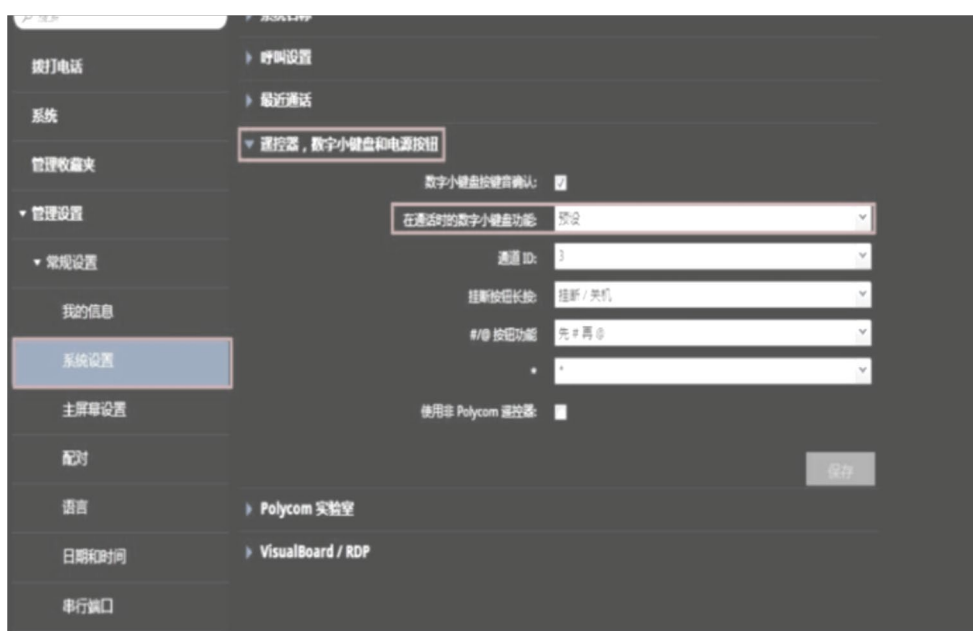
搜索
拨打电话
系统
管理收藏夹
▾ 管理设置
▾ 常规设置
我的信息
系统设置
主屏幕设置
配对
语言
日期和时间
串行端口

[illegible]
▸ 呼叫设置
▸ 最近通话
▾ 遥控器，数字小键盘和电源按钮
数字小键盘按键音确认: ☑
在通话时的数字小键盘功能: 预设
通道 ID: 3
挂断按钮长按: 挂断 / 关机
#/@ 按钮功能: 先 # 再 @
*: *
使用非 Polycom 遥控器: ☐
保存
▸ Polycom 实验室
▸ VisualBoard / RDP